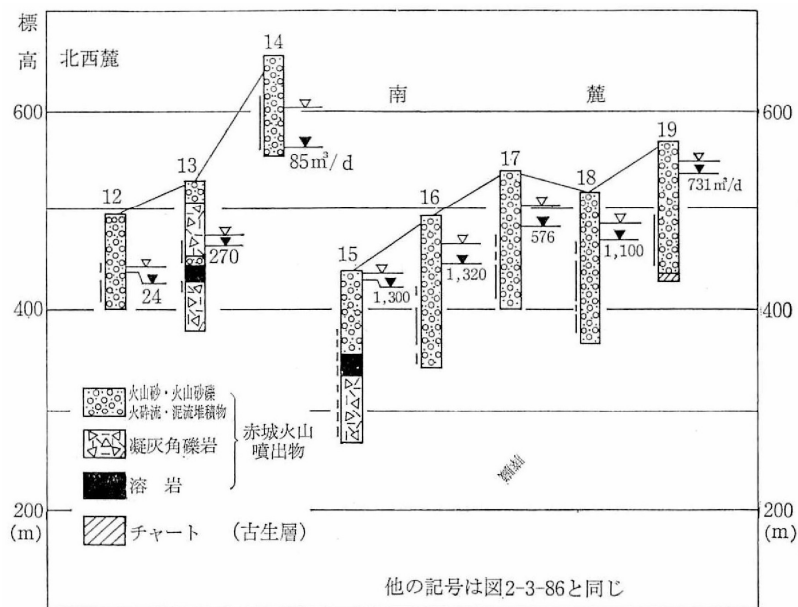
標高

北西麓

南

麓

600

600

400

400

200

200

(m)

(m)

14

$85m^3/d$

13

12

270

24

17

19

$731m^3/d$

18

16

576

1,100

1,320

15

1,300

火山砂・火山砂礫
火砕流・泥流堆積物

凝灰角礫岩

溶岩

赤城火山噴出物

チャート　（古生層）

他の記号は図2-3-86と同じ